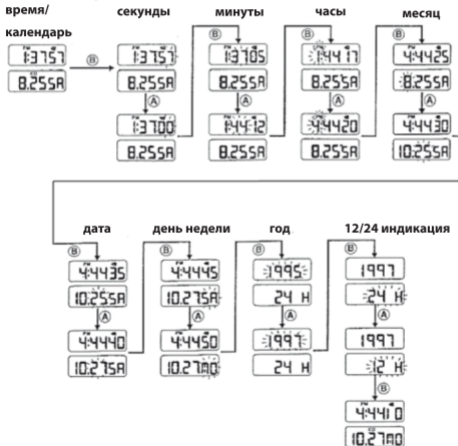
время/
календарь

секунды

минуты

часы

месяц

дата

день недели

год

12/24 индикация

1:37 57
8.25 SA
Ⓑ
1:37 57
8.25 SA
Ⓐ
1:37 00
8.25 SA
Ⓑ
1:37 05
8.25 SA
Ⓐ
1:44 12
8.25 SA
Ⓑ
1:44 17
8.25 SA
Ⓐ
4:44 20
8.25 SA
Ⓑ
4:44 25
8.25 SA
Ⓐ
4:44 30
10.25 SA
Ⓑ
4:44 35
10.25 SA
Ⓐ
4:44 40
10.27 SA
Ⓑ
4:44 45
10.27 SA
Ⓐ
4:44 50
10.27 MO
Ⓑ
1996
24 H
Ⓐ
1997
24 H
Ⓑ
1997
24 H
Ⓐ
1997
12 H
Ⓑ
4:44 10
10.27 MO